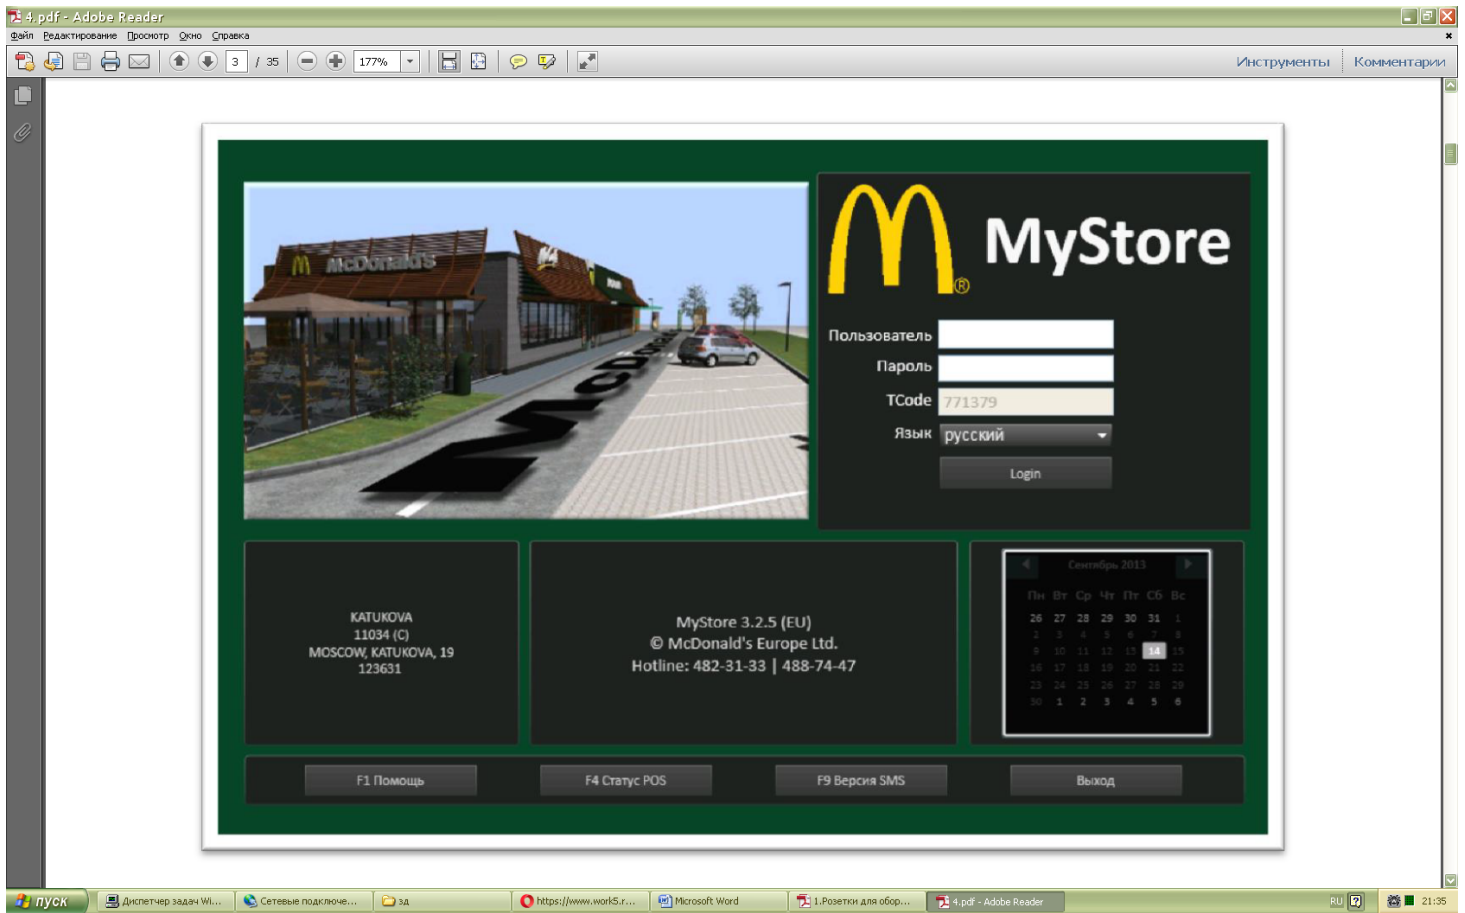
4.pdf - Adobe Reader

Файл Редактирование Просмотр Окно Справка

3 / 35 177%

Инструменты Комментарии

McDonald's

MyStore

Пользователь

Пароль

TCode 771379

Язык русский

Login

KATUKOVA
11034 (C)
MOSCOW, KATUKOVA, 19
123631

MyStore 3.2.5 (EU)
© McDonald's Europe Ltd.
Hotline: 482-31-33 | 488-74-47

Сентябрь 2013

| Пн | Вт | Ср | Чт | Пт | Сб | Вс |
|---|---|---|---|---|---|---|
| 26 | 27 | 28 | 29 | 30 | 31 | 1 |
| 2 | 3 | 4 | 5 | 6 | 7 | 8 |
| 9 | 10 | 11 | 12 | 13 | 14 | 15 |
| 16 | 17 | 18 | 19 | 20 | 21 | 22 |
| 23 | 24 | 25 | 26 | 27 | 28 | 29 |
| 30 | 1 | 2 | 3 | 4 | 5 | 6 |

F1 Помощь F4 Статус POS F9 Версия SMS Выход

пуск Диспетчер задач Wi... Сетевые подключе... зд https://www.work5.r... Microsoft Word 1.Розетки для обор... 4.pdf - Adobe Reader RU 21:35